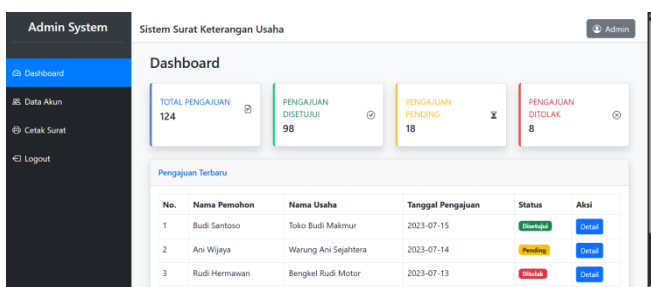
Admin System

Dashboard
Data Akun
Cetak Surat
Logout

Sistem Surat Keterangan Usaha

Admin

Dashboard

TOTAL PENGAJUAN
124

PENGAJUAN DISETUJUI
98

PENGAJUAN PENDING
18

PENGAJUAN DITOLAK
8

Pengajuan Terbaru

| No. | Nama Pemohon | Nama Usaha | Tanggal Pengajuan | Status | Aksi |
|---|---|---|---|---|---|
| 1 | Budi Santoso | Toko Budi Makmur | 2023-07-15 | Disetujui | Detail |
| 2 | Ani Wijaya | Warung Ani Sejahtera | 2023-07-14 | Pending | Detail |
| 3 | Rudi Hermawan | Bengkel Rudi Motor | 2023-07-13 | Ditolak | Detail |